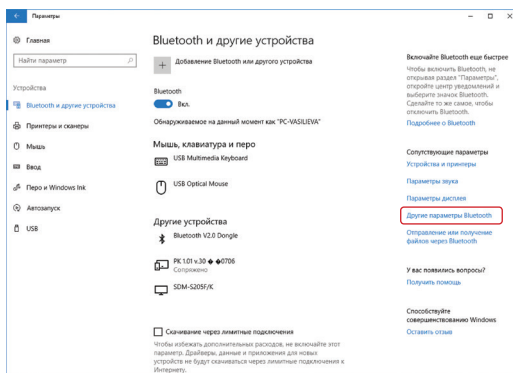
Параметры

Главная

Найти параметр

Устройства

Bluetooth и другие устройства

Принтеры и сканеры

Мышь

Ввод

Перо и Windows Ink

Автозапуск

USB

Bluetooth и другие устройства

Добавление Bluetooth или другого устройства

Bluetooth

Вкл.

Обнаруживаемое на данный момент как "PC-VASILIEVA"

Мышь, клавиатура и перо

USB Multimedia Keyboard

USB Optical Mouse

Другие устройства

Bluetooth V2.0 Dongle

PK 1.01 v.30 ◆ ◆0706
Сопряжено

SDM-S205F/K

Скачивание через лимитные подключения

Чтобы избежать дополнительных расходов, не включайте этот параметр. Драйверы, данные и приложения для новых устройств не будут скачиваться через лимитные подключения к Интернету.

Включайте Bluetooth еще быстрее

Чтобы включить Bluetooth, не открывая раздел "Параметры", откройте центр уведомлений и выберите значок Bluetooth. Сделайте то же самое, чтобы отключить Bluetooth.

Подробнее о Bluetooth

Сопутствующие параметры

Устройства и принтеры

Параметры звука

Параметры дисплея

Другие параметры Bluetooth

Отправление или получение файлов через Bluetooth

У вас появились вопросы?

Получить помощь

Способствуйте совершенствованию Windows

Оставить отзыв